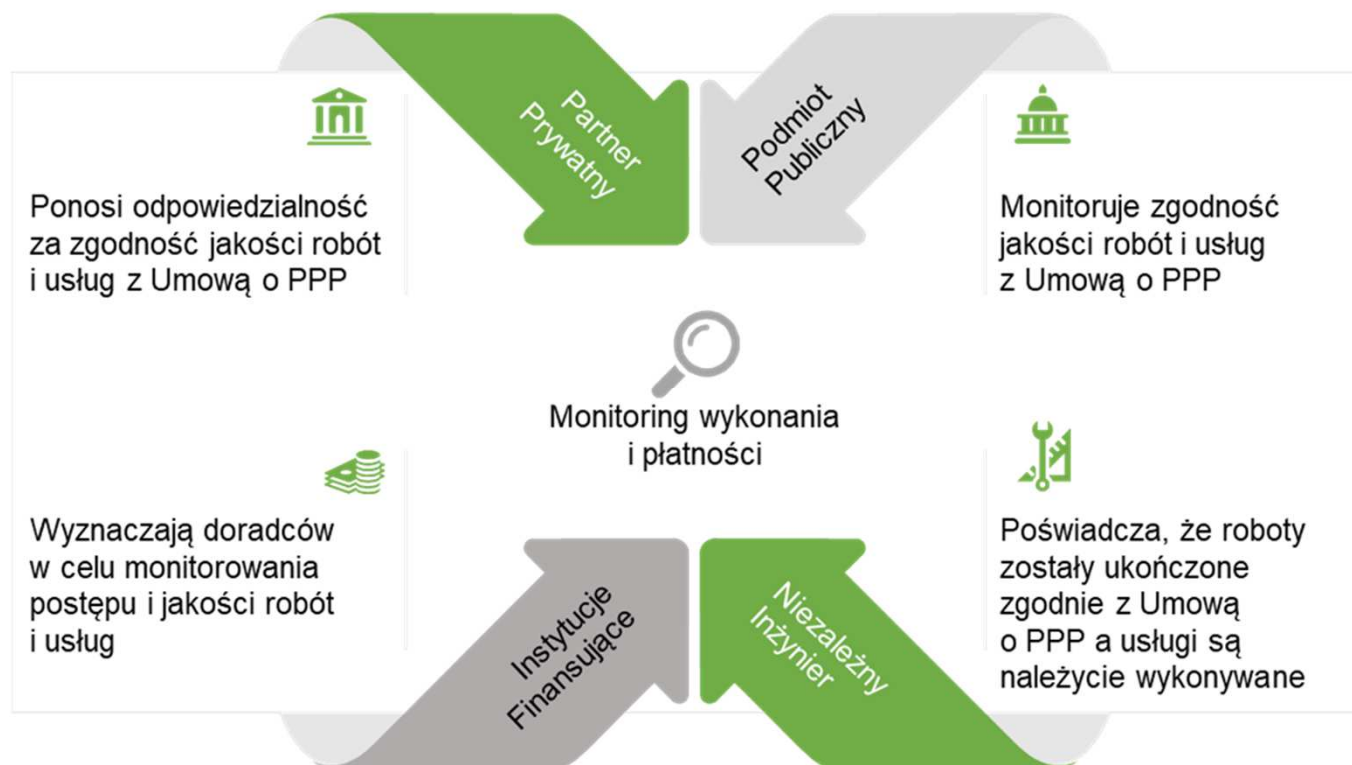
Partner Prywatny

Podmiot Publiczny

Ponosi odpowiedzialność za zgodność jakości robót i usług z Umową o PPP

Monitoruje zgodność jakości robót i usług z Umową o PPP

Monitoring wykonania i płatności

Wyznaczają doradców w celu monitorowania postępu i jakości robót i usług

Poświadcza, że roboty zostały ukończone zgodnie z Umową o PPP a usługi są należycie wykonywane

Instytucje Finansujące

Niezależny Inżynier